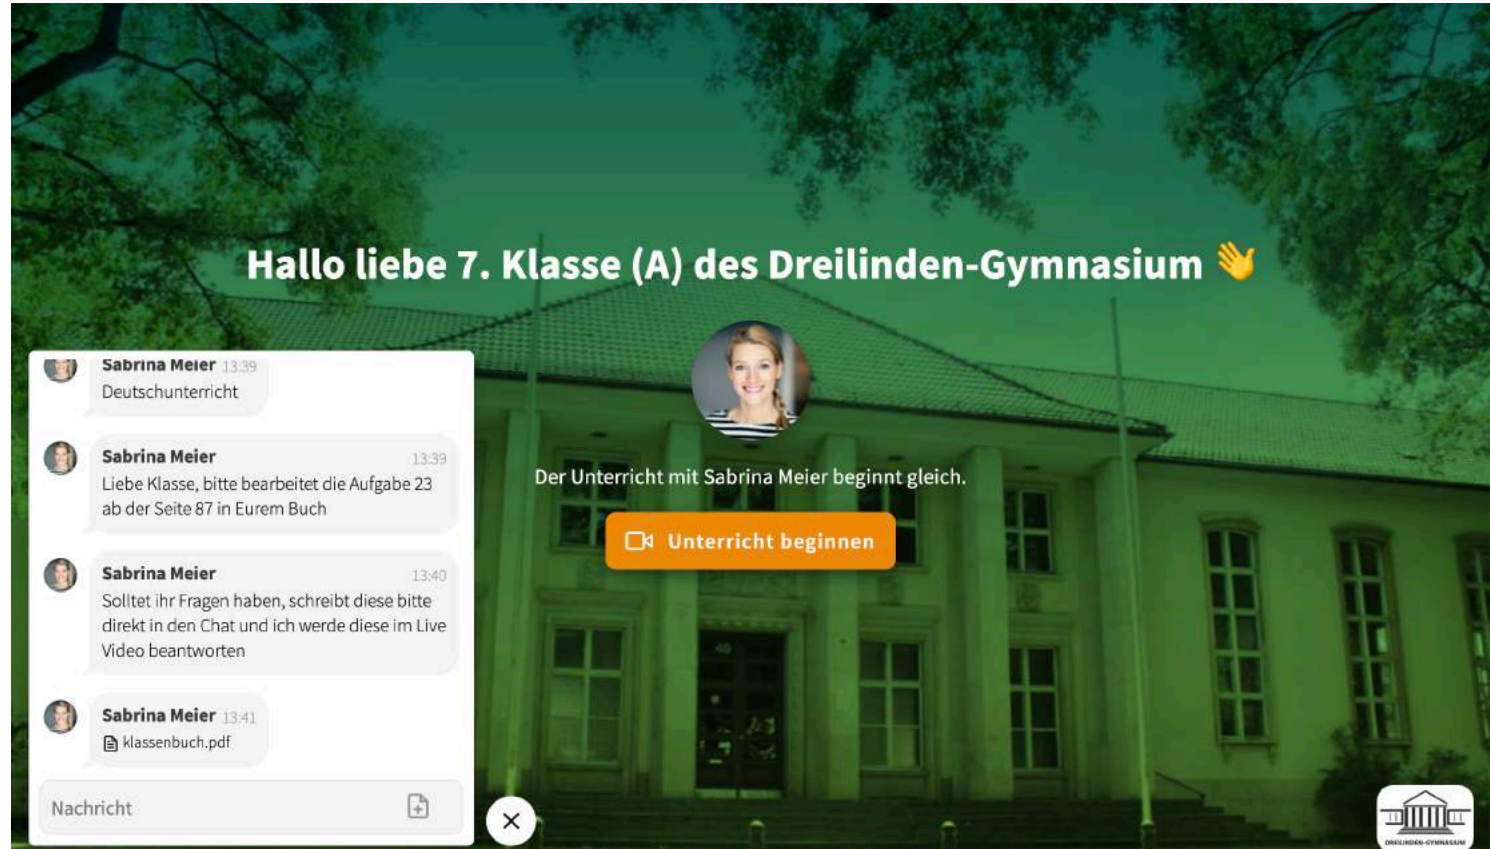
Hallo liebe 7. Klasse (A) des Dreilinden-Gymnasium 👋

Sabrina Meier 13:39
Deutschunterricht

Sabrina Meier 13:39
Liebe Klasse, bitte bearbeitet die Aufgabe 23 ab der Seite 87 in Eurem Buch

Sabrina Meier 13:40
Solltet ihr Fragen haben, schreibt diese bitte direkt in den Chat und ich werde diese im Live Video beantworten

Sabrina Meier 13:41
klassenbuch.pdf

Nachricht

Der Unterricht mit Sabrina Meier beginnt gleich.

Unterricht beginnen

DREILINDEN-GYMNASIUM